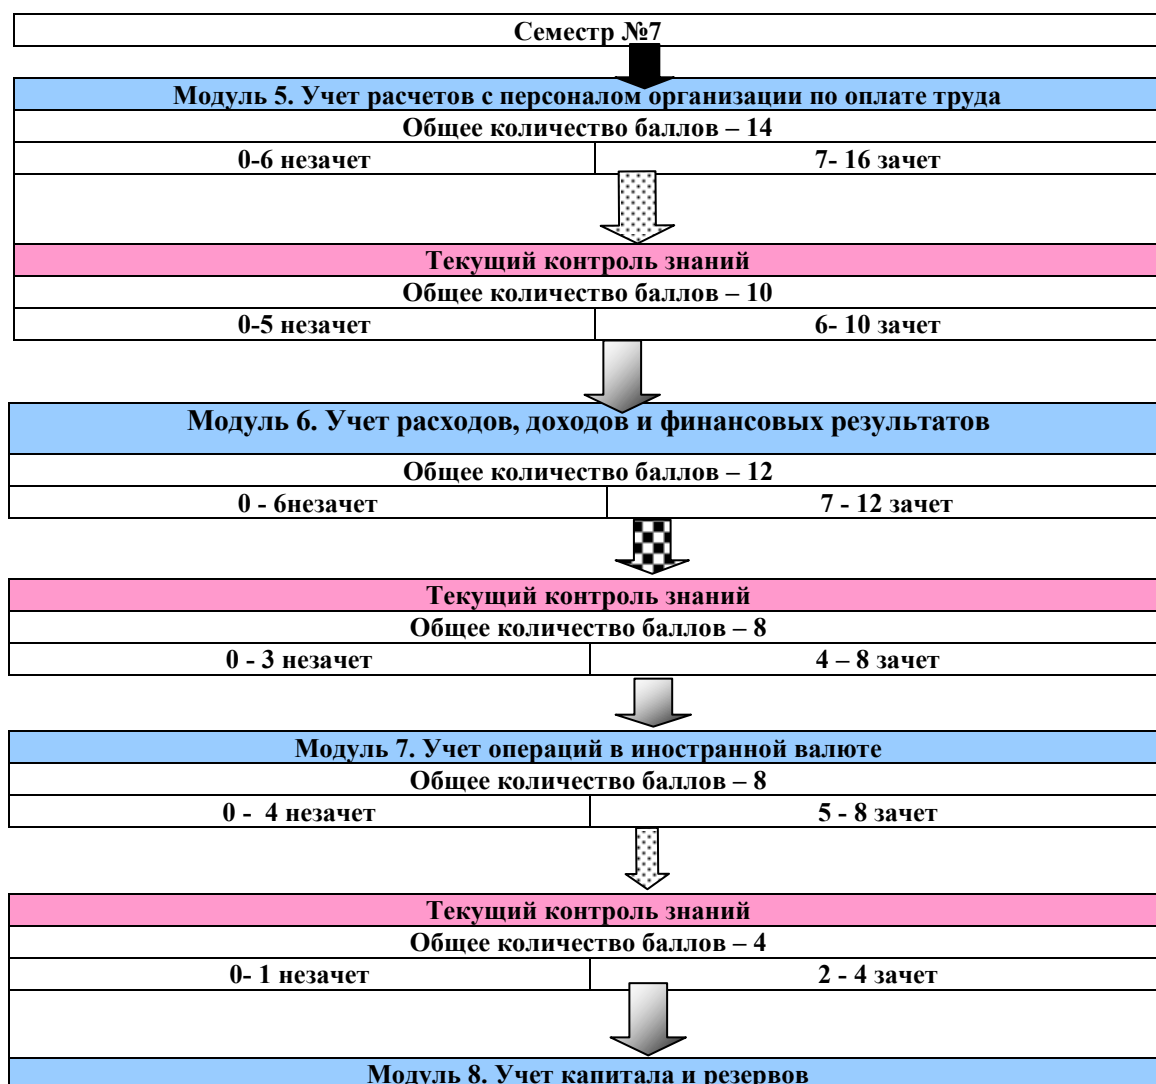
Семестр №7

Модуль 5. Учет расчетов с персоналом организации по оплате труда

Общее количество баллов – 14

| 0-6 незачет | 7- 16 зачет |
|---|---|

Текущий контроль знаний

Общее количество баллов – 10

| 0-5 незачет | 6- 10 зачет |
|---|---|

Модуль 6. Учет расходов, доходов и финансовых результатов

Общее количество баллов – 12

| 0 - 6незачет | 7 - 12 зачет |
|---|---|

Текущий контроль знаний

Общее количество баллов – 8

| 0 - 3 незачет | 4 – 8 зачет |
|---|---|

Модуль 7. Учет операций в иностранной валюте

Общее количество баллов – 8

| 0 - 4 незачет | 5 - 8 зачет |
|---|---|

Текущий контроль знаний

Общее количество баллов – 4

| 0- 1 незачет | 2 - 4 зачет |
|---|---|

Модуль 8. Учет капитала и резервов